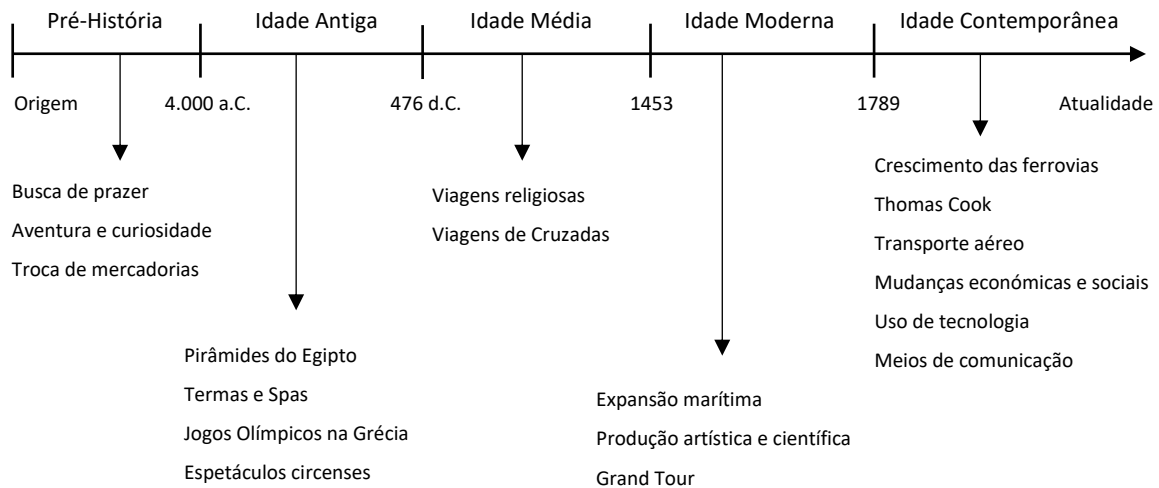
Pré-História
Idade Antiga
Idade Média
Idade Moderna
Idade Contemporânea

Origem
4.000 a.C.
476 d.C.
1453
1789
Atualidade

Busca de prazer
Aventura e curiosidade
Troca de mercadorias

Pirâmides do Egipto
Termas e Spas
Jogos Olímpicos na Grécia
Espetáculos circenses

Viagens religiosas
Viagens de Cruzadas

Expansão marítima
Produção artística e científica
Grand Tour

Crescimento das ferrovias
Thomas Cook
Transporte aéreo
Mudanças económicas e sociais
Uso de tecnologia
Meios de comunicação